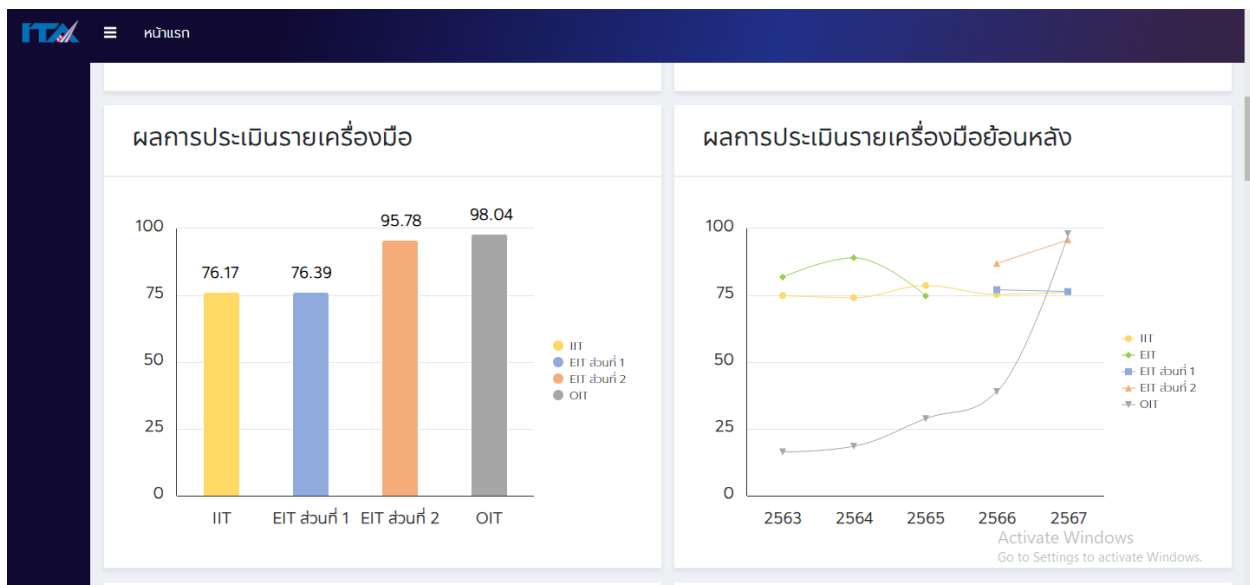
ITA หน้าแรก

ผลการประเมินรายเครื่องมือ

100
75
50
25
0

76.17
76.39
95.78
98.04

IIT
EIT ส่วนที่ 1
EIT ส่วนที่ 2
OIT

IIT
EIT ส่วนที่ 1
EIT ส่วนที่ 2
OIT

ผลการประเมินรายเครื่องมือย้อนหลัง

100
75
50
25
0

2563
2564
2565
2566
2567

IIT
EIT
EIT ส่วนที่ 1
EIT ส่วนที่ 2
OIT

Activate Windows
Go to Settings to activate Windows.